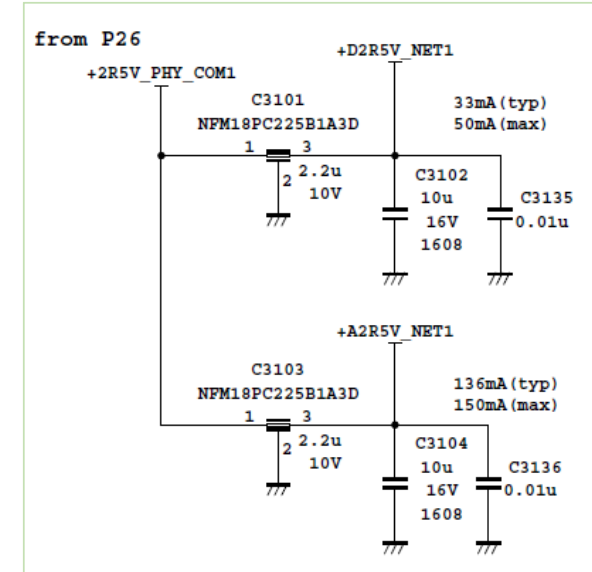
from P26

+2R5V_PHY_COM1

+D2R5V_NET1

C3101
NFM18PC225B1A3D

33mA(typ)
50mA(max)

1 3
2 2.2u
10V

C3102
10u
16V
1608

C3135
0.01u

+A2R5V_NET1

C3103
NFM18PC225B1A3D

136mA(typ)
150mA(max)

1 3
2 2.2u
10V

C3104
10u
16V
1608

C3136
0.01u